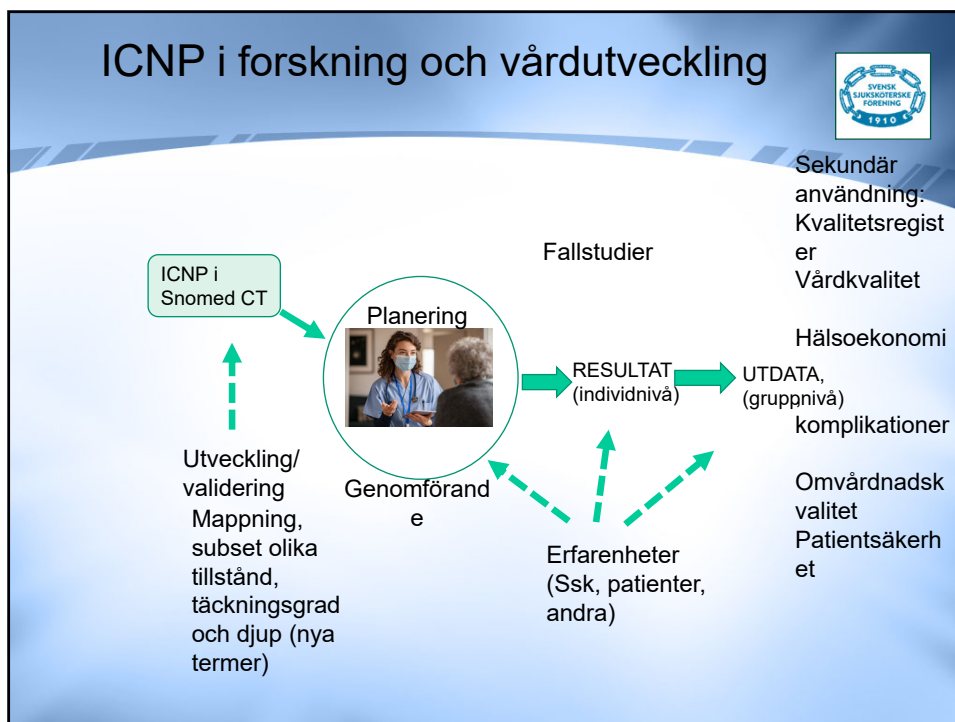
ICNP i forskning och vårdutveckling

SVENSK SJUKSKÖTERSKE FÖRENING 1910

Sekundär användning: Kvalitetsregister Vårdkvalitet

Hälsoekonomi

komplikationer

Omvårdnadskvalitet Patientsäkerhet

Fallstudier

ICNP i Snomed CT

Planering

Genomförande

RESULTAT (individnivå)

UTDATA, (gruppnivå)

Utveckling/ validering
Mappning, subset olika tillstånd, täckningsgrad och djup (nya termer)

Erfarenheter (Ssk, patienter, andra)